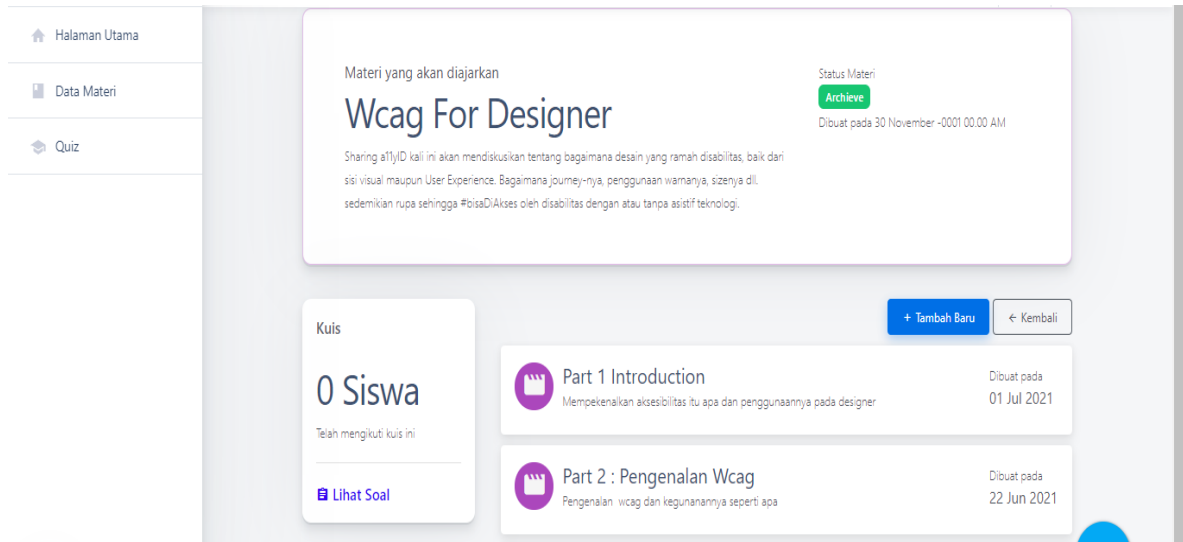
Halaman Utama

Data Materi

Quiz

Materi yang akan diajarkan

Wcag For Designer

Sharing a11yID kali ini akan mendiskusikan tentang bagaimana desain yang ramah disabilitas, baik dari sisi visual maupun User Experience. Bagaimana journey-nya, penggunaan warnanya, sizenya dll. sedemikian rupa sehingga #bisaDiAkses oleh disabilitas dengan atau tanpa asistif teknologi.

Status Materi

Archieve

Dibuat pada 30 November -0001 00.00 AM

Kuis

0 Siswa

Telah mengikuti kuis ini

Lihat Soal

+ Tambah Baru

← Kembali

Part 1 Introduction

Mempekenalkan aksesibilitas itu apa dan penggunaannya pada designer

Dibuat pada

01 Jul 2021

Part 2 : Pengenalan Wcag

Pengenalan wcag dan kegunanannya seperti apa

Dibuat pada

22 Jun 2021